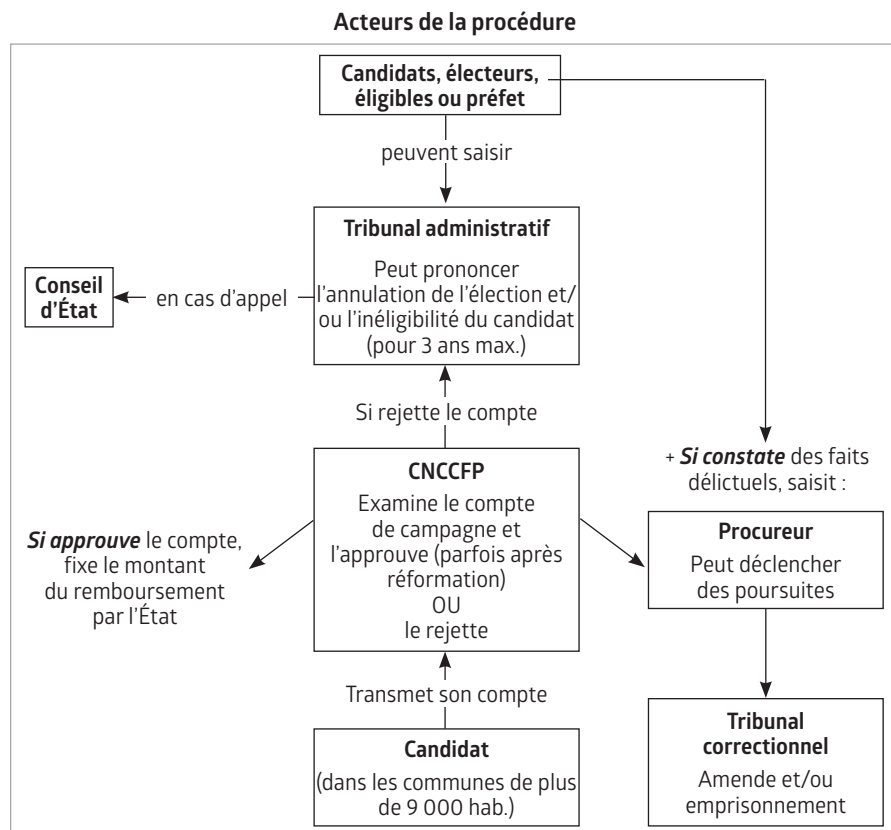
Acteurs de la procédure

Candidats, électeurs, éligibles ou préfet

peuvent saisir

Tribunal administratif

Peut prononcer l'annulation de l'élection et/ou l'inéligibilité du candidat (pour 3 ans max.)

Conseil d'État

en cas d'appel

Si rejette le compte

CNCCFP

Examine le compte de campagne et l'approuve (parfois après réformation) OU le rejette

Si approuve le compte, fixe le montant du remboursement par l'État

+ Si constate des faits délictuels, saisit :

Procureur

Peut déclencher des poursuites

Transmet son compte

Candidat

(dans les communes de plus de 9 000 hab.)

Tribunal correctionnel

Amende et/ou emprisonnement